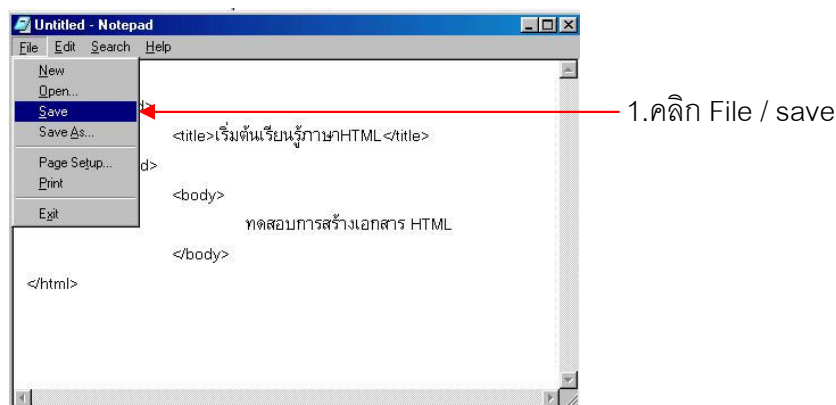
Untitled - Notepad

File Edit Search Help

New
Open...
Save
Save As...
Page Setup...
Print
Exit

d>

<title>เริ่มต้นเรียนรู้ภาษาHTML</title>

d>

<body>

ทดสอบการสร้างเอกสาร HTML

</body>

</html>

1.คลิก File / save